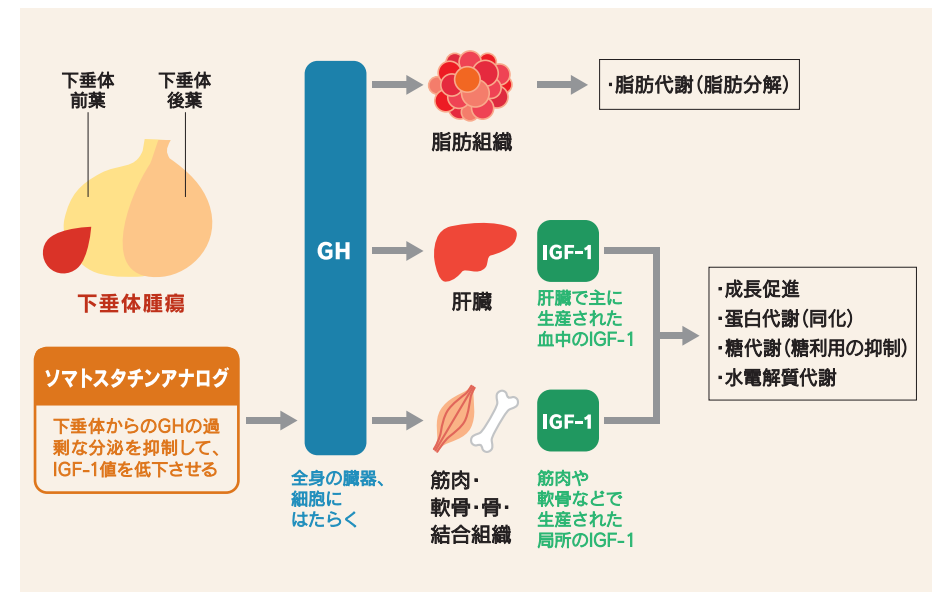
下垂体
前葉

下垂体
後葉

下垂体腫瘍

ソマトスタチンアナログ

下垂体からのGHの過剰な分泌を抑制して、IGF-1値を低下させる

GH

全身の臓器、細胞にはたらく

脂肪組織

・脂肪代謝（脂肪分解）

肝臓

IGF-1

肝臓で主に生産された血中のIGF-1

筋肉・
軟骨・骨・
結合組織

IGF-1

筋肉や軟骨などで生産された局所のIGF-1

・成長促進
・蛋白代謝（同化）
・糖代謝（糖利用の抑制）
・水電解質代謝